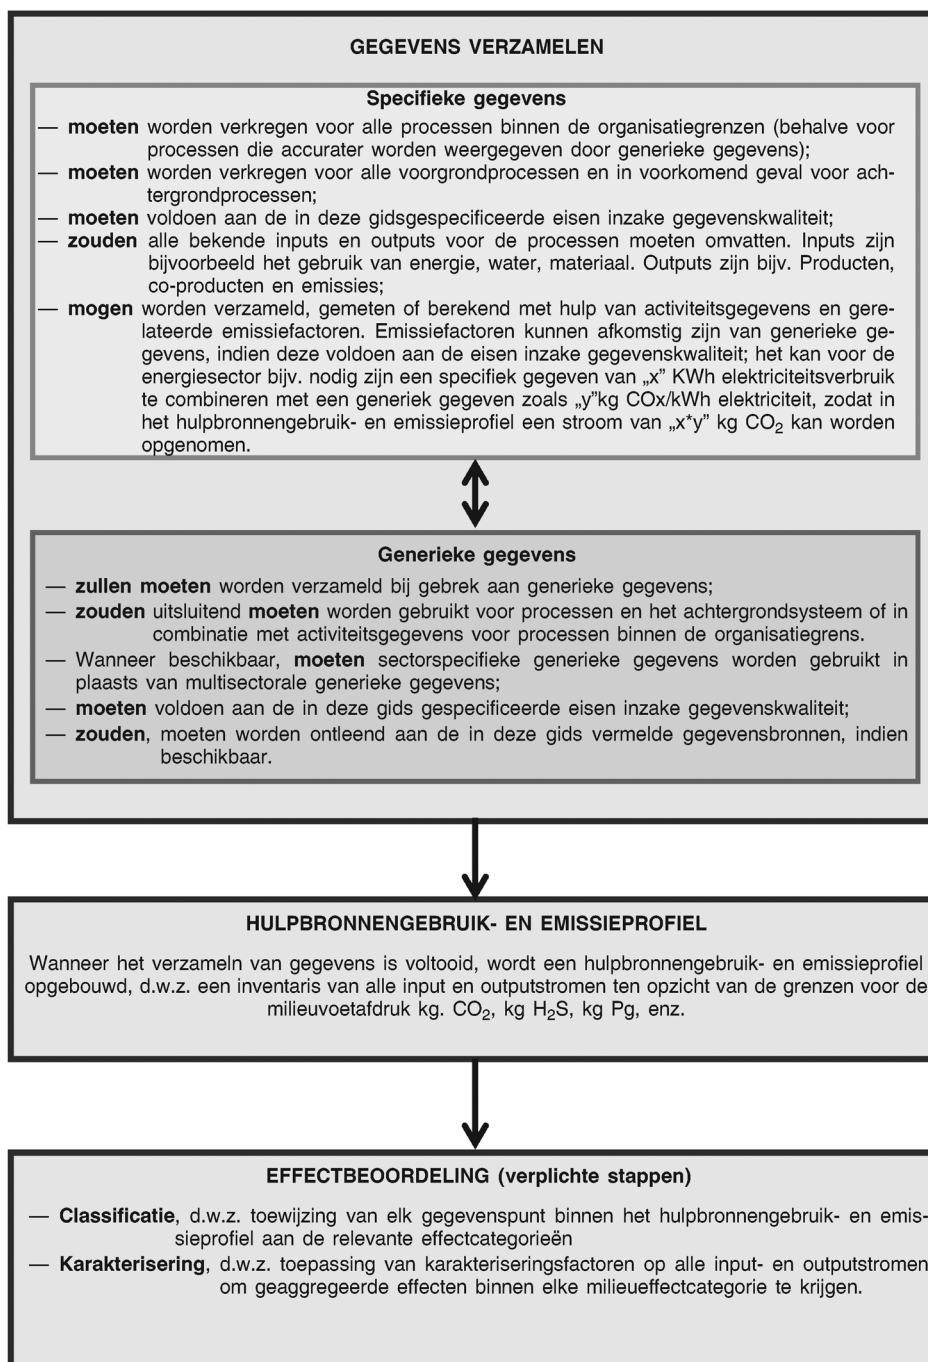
GEGEVENS VERZAMELEN

Specifieke gegevens

— moeten worden verkregen voor alle processen binnen de organisatiegrenzen (behalve voor processen die accurater worden weergegeven door generieke gegevens);
— moeten worden verkregen voor alle voorgrondprocessen en in voorkomend geval voor achtergrondprocessen;
— moeten voldoen aan de in deze gidsgespecificeerde eisen inzake gegevenskwaliteit;
— zouden alle bekende inputs en outputs voor de processen moeten omvatten. Inputs zijn bijvoorbeeld het gebruik van energie, water, materiaal. Outputs zijn bijv. Producten, co-producten en emissies;
— mogen worden verzameld, gemeten of berekend met hulp van activiteitsgegevens en gerelateerde emissiefactoren. Emissiefactoren kunnen afkomstig zijn van generieke gegevens, indien deze voldoen aan de eisen inzake gegevenskwaliteit; het kan voor de energiesector bijv. nodig zijn een specifiek gegeven van „x" KWh elektriciteitsverbruik te combineren met een generiek gegeven zoals „y"kg COx/kWh elektriciteit, zodat in het hulpbronnengebruik- en emissieprofiel een stroom van „x*y" kg $CO_2$ kan worden opgenomen.

Generieke gegevens

— zullen moeten worden verzameld bij gebrek aan generieke gegevens;
— zouden uitsluitend moeten worden gebruikt voor processen en het achtergrondsysteem of in combinatie met activiteitsgegevens voor processen binnen de organisatiegrens.
— Wanneer beschikbaar, moeten sectorspecifieke generieke gegevens worden gebruikt in plaats van multisectorale generieke gegevens;
— moeten voldoen aan de in deze gids gespecificeerde eisen inzake gegevenskwaliteit;
— zouden, moeten worden ontleend aan de in deze gids vermelde gegevensbronnen, indien beschikbaar.

HULPBRONNENGEBRUIK- EN EMISSIEPROFIEL

Wanneer het verzameln van gegevens is voltooid, wordt een hulpbronnengebruik- en emissieprofiel opgebouwd, d.w.z. een inventaris van alle input en outputstromen ten opzicht van de grenzen voor de milieuvoetafdruk kg. $CO_2$, kg $H_2S$, kg Pg, enz.

EFFECTBEOORDELING (verplichte stappen)

— Classificatie, d.w.z. toewijzing van elk gegevenspunt binnen het hulpbronnengebruik- en emissieprofiel aan de relevante effectcategorieën
— Karakterisering, d.w.z. toepassing van karakteriseringsfactoren op alle input- en outputstromen om geaggregeerde effecten binnen elke milieueffectcategorie te krijgen.